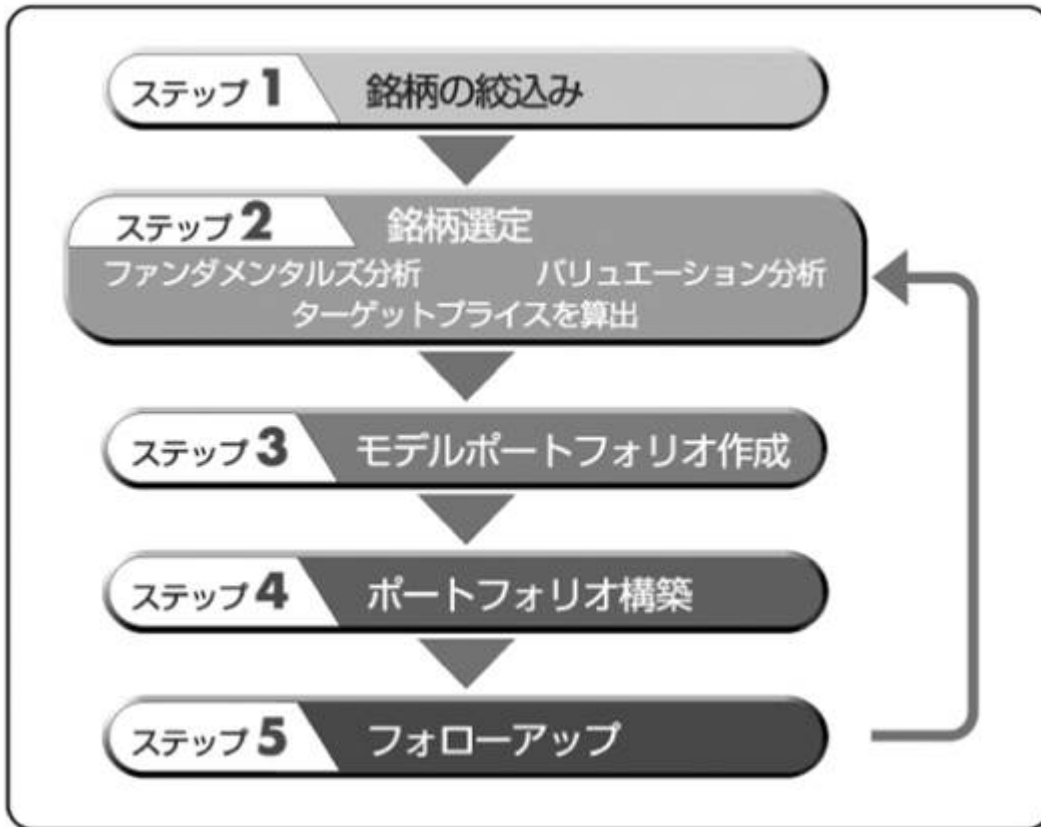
ステップ 1 銘柄の絞込み

ステップ 2 銘柄選定
ファンダメンタルズ分析 バリュエーション分析
ターゲットプライスを算出

ステップ 3 モデルポートフォリオ作成

ステップ 4 ポートフォリオ構築

ステップ 5 フォローアップ